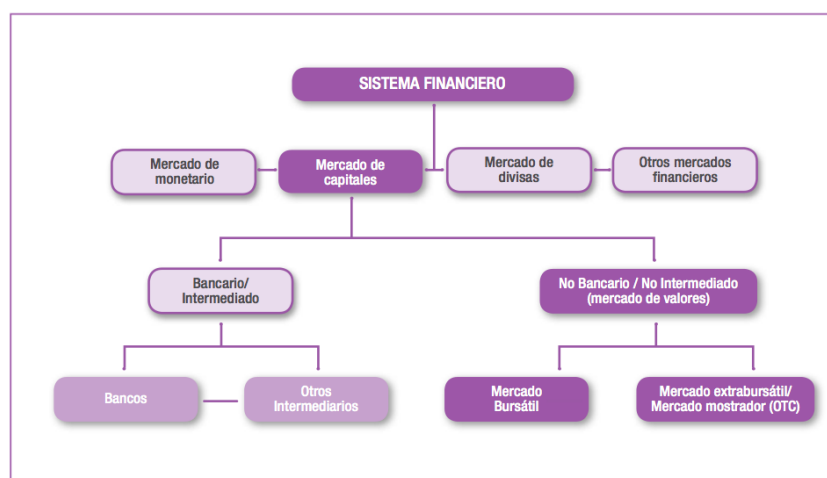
SISTEMA FINANCIERO

Mercado de monetario

Mercado de capitales

Mercado de divisas

Otros mercados financieros

Bancario/ Intermediado

No Bancario / No Intermediado (mercado de valores)

Bancos

Otros Intermediarios

Mercado Bursátil

Mercado extrabursátil/ Mercado mostrador (OTC)